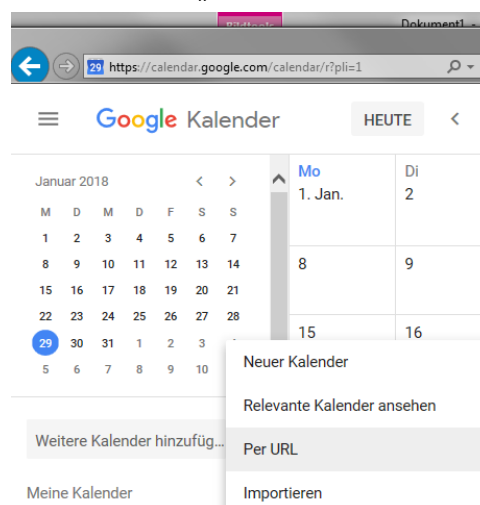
Bildtools

Dokument1 -

29 https://calendar.google.com/calendar/r?pli=1

Google Kalender

HEUTE

Januar 2018

| M | D | M | D | F | S | S |
|---|---|---|---|---|---|---|
| 1 | 2 | 3 | 4 | 5 | 6 | 7 |
| 8 | 9 | 10 | 11 | 12 | 13 | 14 |
| 15 | 16 | 17 | 18 | 19 | 20 | 21 |
| 22 | 23 | 24 | 25 | 26 | 27 | 28 |
| 29 | 30 | 31 | 1 | 2 | 3 | 4 |
| 5 | 6 | 7 | 8 | 9 | 10 | |

Mo
1. Jan.

Di
2

8

9

15

16

Weitere Kalender hinzufüg...

Meine Kalender

Neuer Kalender

Relevante Kalender ansehen

Per URL

Importieren